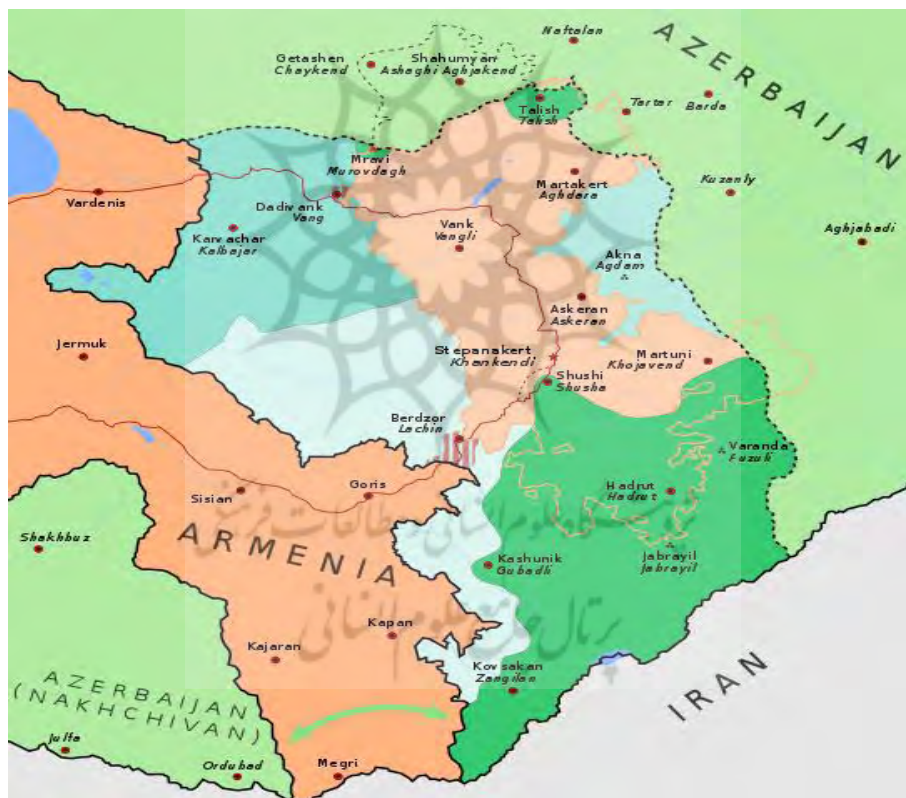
Naftalan
AZERBAIJAN
Getashen
Chaykend
Shahumyan
Ashaghi Aghjakend
Talish
Talish
Tartar
Barda
Mravi
Murovdagh
Martakert
Aghdara
Kuzanly
Vardenis
Dadivank
Vang
Karvachar
Kalbajar
Vank
Vangli
Aghjabadi
Akna
Agdam
Askeran
Askeran
Jermuk
Stepanakert
Khankendi
Martuni
Khojavend
Shushi
Shusha
Berdzor
Lachin
Varanda
Fuzuli
Hadrut
Hadrut
Sisian
Goris
Shakhbuz
ARMENIA
Kashunik
Gubadli
Jabrayil
Jabrayil
Kapan
Kajaran
Kovsakan
Zangilan
IRAN
AZERBAIJAN
(NAKHCHIVAN)
Julfa
Ordubad
Megri